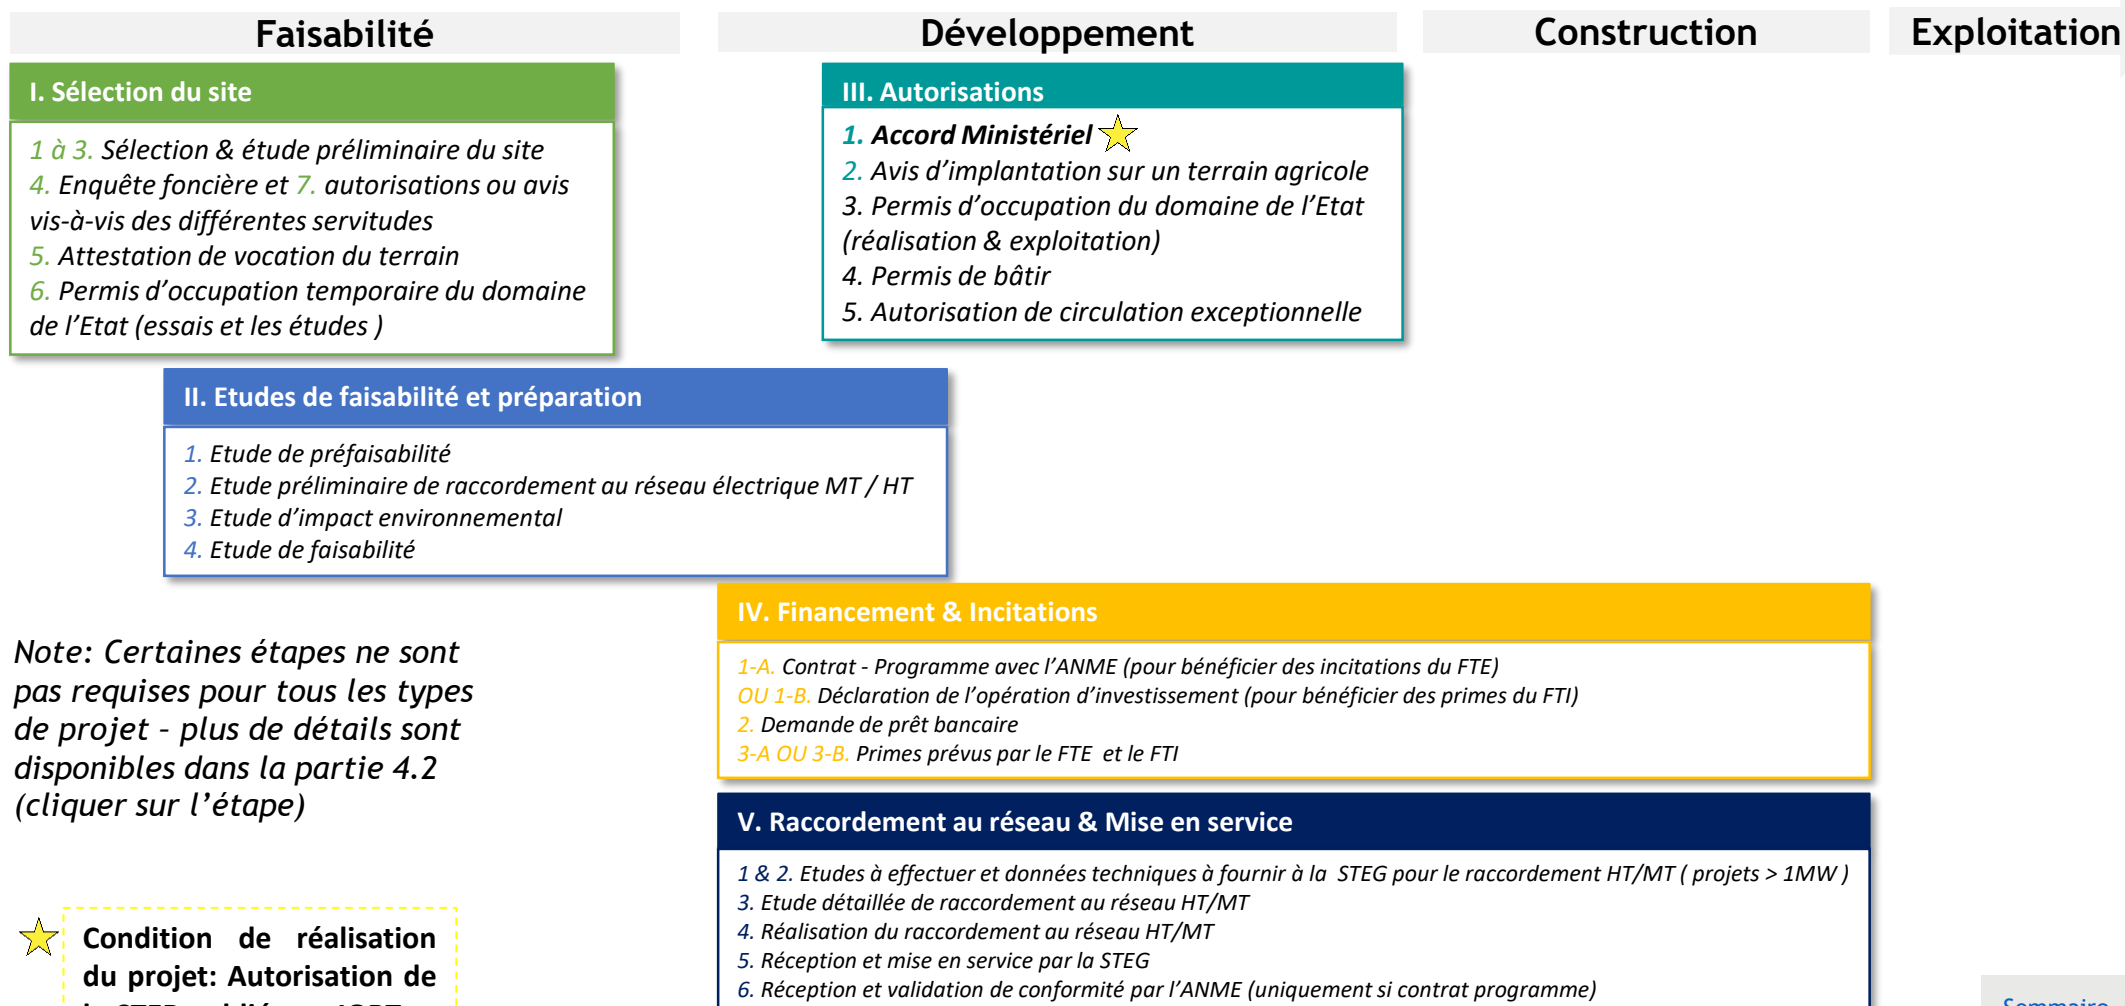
Faisabilité

Développement

Construction

Exploitation

I. Sélection du site

1 à 3. Sélection & étude préliminaire du site
4. Enquête foncière et 7. autorisations ou avis vis-à-vis des différentes servitudes
5. Attestation de vocation du terrain
6. Permis d'occupation temporaire du domaine de l'Etat (essais et les études )

III. Autorisations

1. Accord Ministériel
2. Avis d'implantation sur un terrain agricole
3. Permis d'occupation du domaine de l'Etat (réalisation & exploitation)
4. Permis de bâtir
5. Autorisation de circulation exceptionnelle

II. Etudes de faisabilité et préparation

1. Etude de préfaisabilité
2. Etude préliminaire de raccordement au réseau électrique MT / HT
3. Etude d'impact environnemental
4. Etude de faisabilité

IV. Financement & Incitations

1-A. Contrat - Programme avec l'ANME (pour bénéficier des incitations du FTE)
OU 1-B. Déclaration de l'opération d'investissement (pour bénéficier des primes du FTI)
2. Demande de prêt bancaire
3-A OU 3-B. Primes prévus par le FTE et le FTI

Note: Certaines étapes ne sont pas requises pour tous les types de projet - plus de détails sont disponibles dans la partie 4.2 (cliquer sur l'étape)

V. Raccordement au réseau & Mise en service

1 & 2. Etudes à effectuer et données techniques à fournir à la STEG pour le raccordement HT/MT ( projets > 1MW )
3. Etude détaillée de raccordement au réseau HT/MT
4. Réalisation du raccordement au réseau HT/MT
5. Réception et mise en service par la STEG
6. Réception et validation de conformité par l'ANME (uniquement si contrat programme)

Condition de réalisation du projet: Autorisation de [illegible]

Sommaire